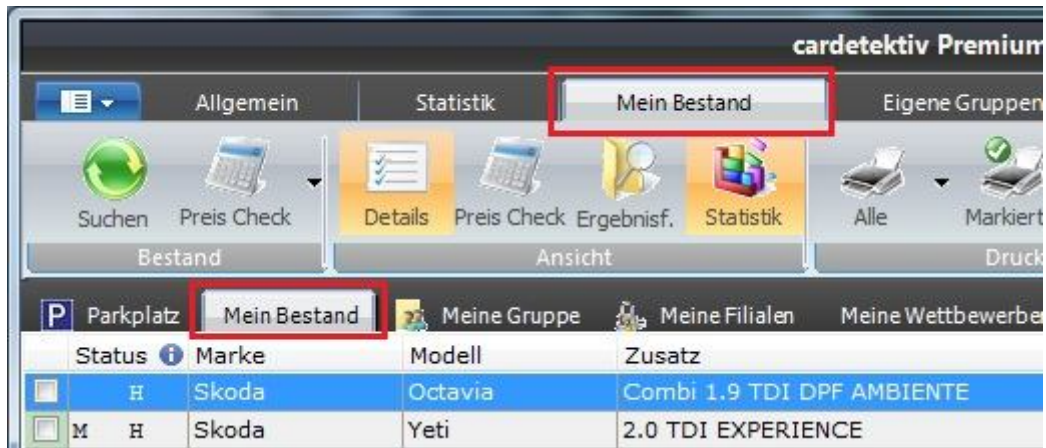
cardetektiv Premium

Allgemein | Statistik | Mein Bestand | Eigene Gruppen

Suchen | Preis Check | Details | Preis Check | Ergebnisf. | Statistik | Alle | Markiert

Bestand | Ansicht | Druck

P Parkplatz | Mein Bestand | Meine Gruppe | Meine Filialen | Meine Wettbewerbe

| | Status | Marke | Modell | Zusatz |
|---|---|---|---|---|
| | H | Skoda | Octavia | Combi 1.9 TDI DPF AMBIENTE |
| | M H | Skoda | Yeti | 2.0 TDI EXPERIENCE |